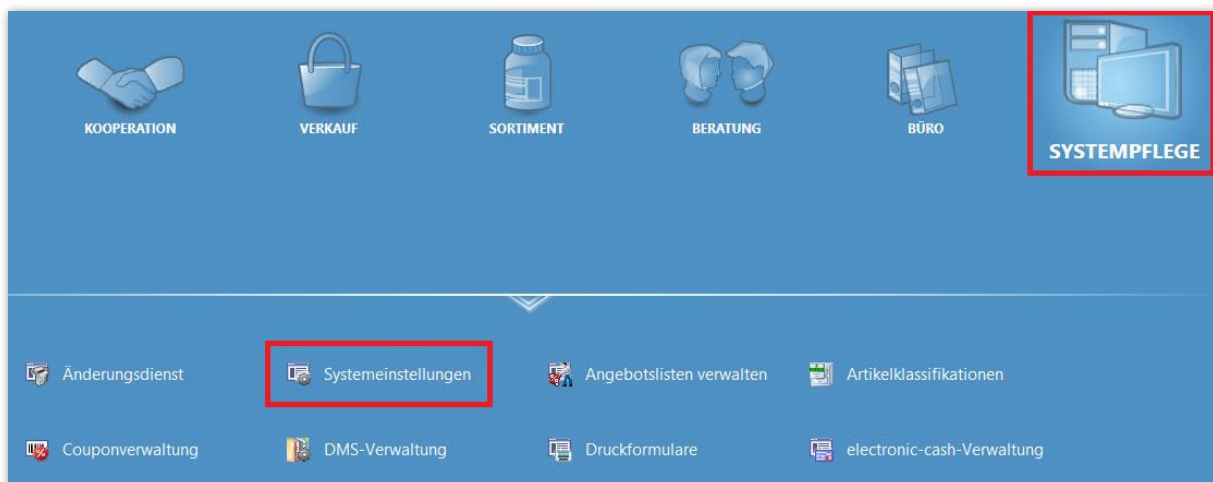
KOOPERATION
VERKAUF
SORTIMENT
BERATUNG
BÜRO
SYSTEMPFLEGE

Änderungsdienst
Systemeinstellungen
Angebotslisten verwalten
Artikelklassifikationen

Couponverwaltung
DMS-Verwaltung
Druckformulare
electronic-cash-Verwaltung